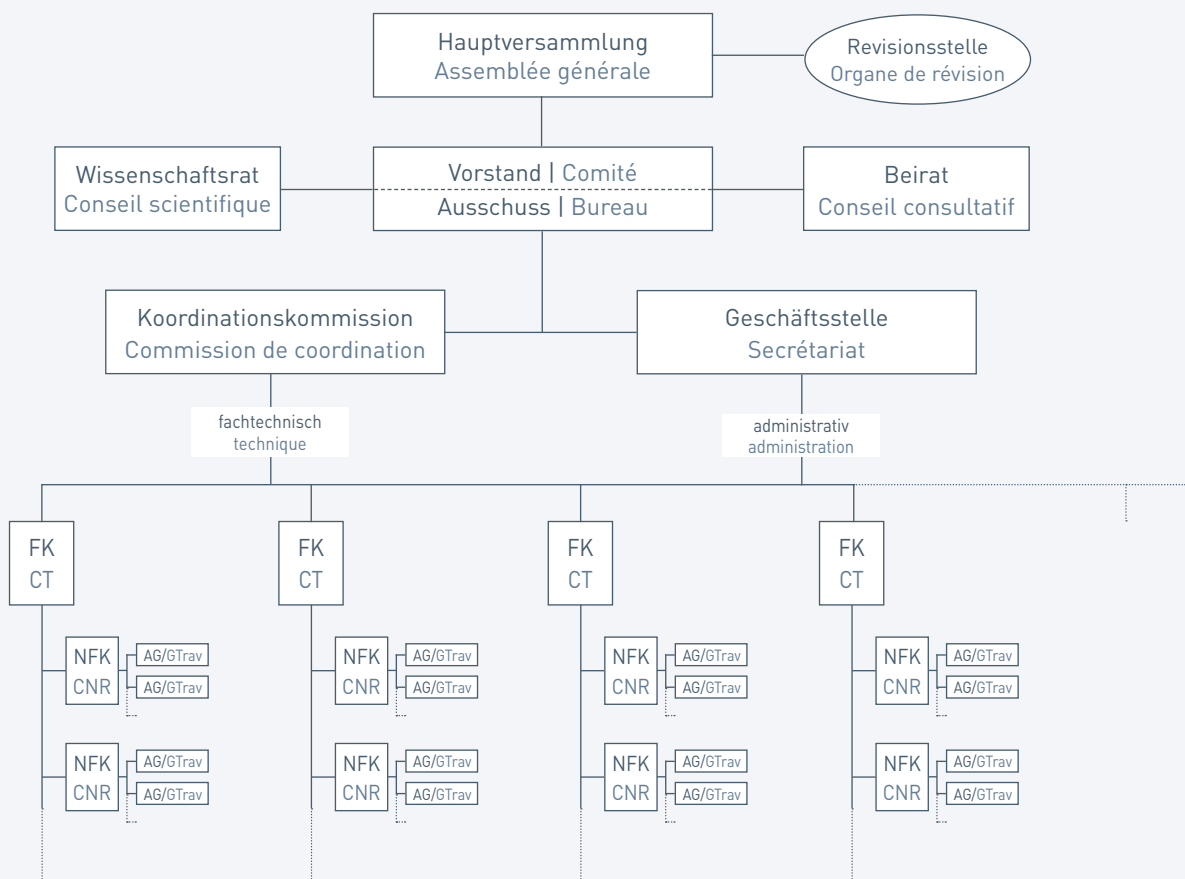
Hauptversammlung
Assemblée générale

Revisionsstelle
Organe de révision

Wissenschaftsrat
Conseil scientifique

Vorstand | Comité
Ausschuss | Bureau

Beirat
Conseil consultatif

Koordinationskommission
Commission de coordination

Geschäftsstelle
Secrétariat

fachtechnisch
technique

administrativ
administration

FK
CT

NFK
CNR

AG/GTrav
AG/GTrav

NFK
CNR

AG/GTrav
AG/GTrav

FK
CT

NFK
CNR

AG/GTrav
AG/GTrav

NFK
CNR

AG/GTrav
AG/GTrav

FK
CT

NFK
CNR

AG/GTrav
AG/GTrav

NFK
CNR

AG/GTrav
AG/GTrav

FK
CT

NFK
CNR

AG/GTrav
AG/GTrav

NFK
CNR

AG/GTrav
AG/GTrav